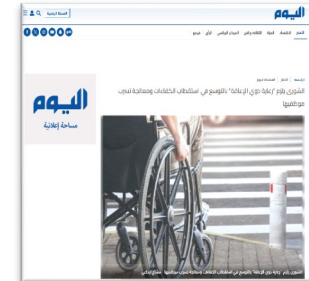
اليوم

النسخة الورقية

الرئيسية | أخبار | الاقتصاد | الثقافة والفن | الرياضة | رأي | فيديو

الرئيسية | أخبار | المحلية تقرير

الشورى يلزم "رعاية ذوي الإعاقة" بالتوسع في استقطاب الكفاءات ومعالجة تسرب موظفيها

اليوم
مساحة إعلانية

الشورى يلزم "رعاية ذوي الإعاقة" بالتوسع في استقطاب الكفاءات ومعالجة تسرب موظفيها | مصدر الصورة